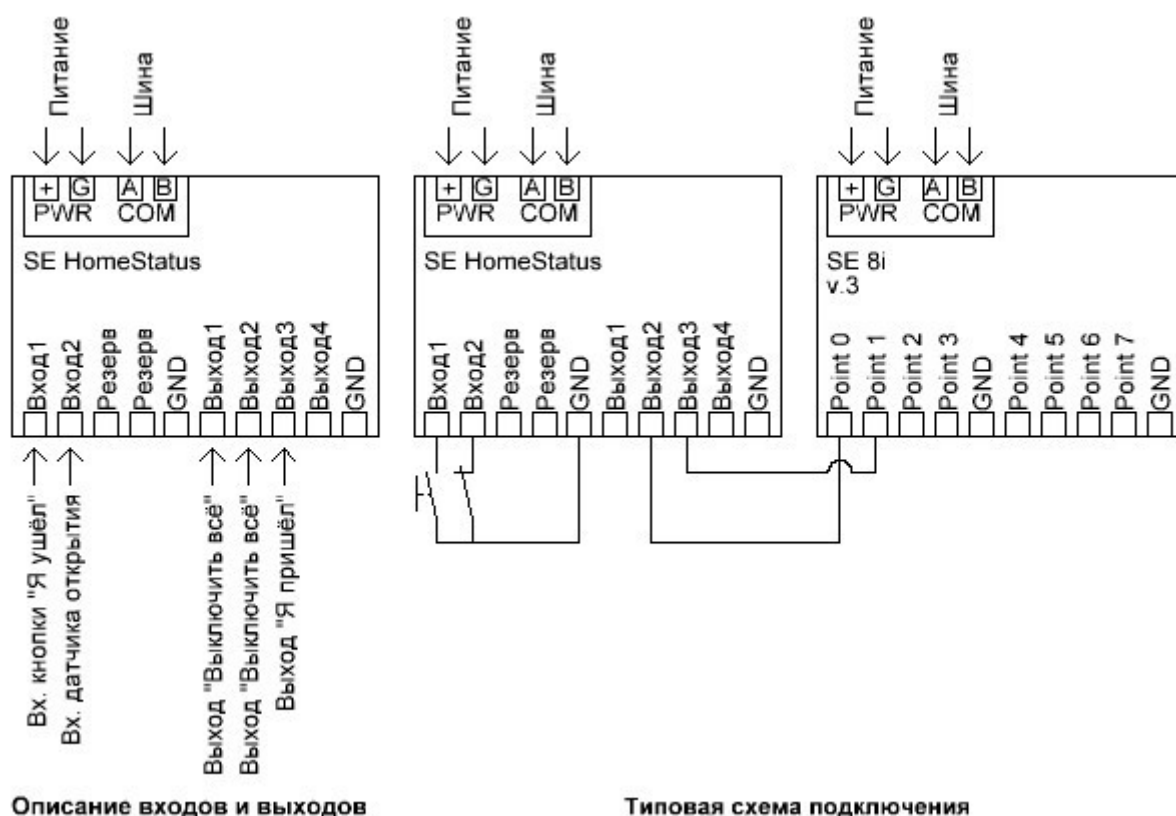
Питание
Шина
+ G A B
PWR COM
SE HomeStatus
Вход1
Вход2
Резерв
Резерв
GND
Выход1
Выход2
Выход3
Выход4
GND
Вх. кнопки "Я ушёл"
Вх. датчика открытия
Выход "Выключить всё"
Выход "Выключить всё"
Выход "Я пришёл"

Питание
Шина
+ G A B
PWR COM
SE HomeStatus
Вход1
Вход2
Резерв
Резерв
GND
Выход1
Выход2
Выход3
Выход4
GND

Питание
Шина
+ G A B
PWR COM
SE 8i
v.3
Point 0
Point 1
Point 2
Point 3
GND
Point 4
Point 5
Point 6
Point 7
GND

Описание входов и выходов

Типовая схема подключения